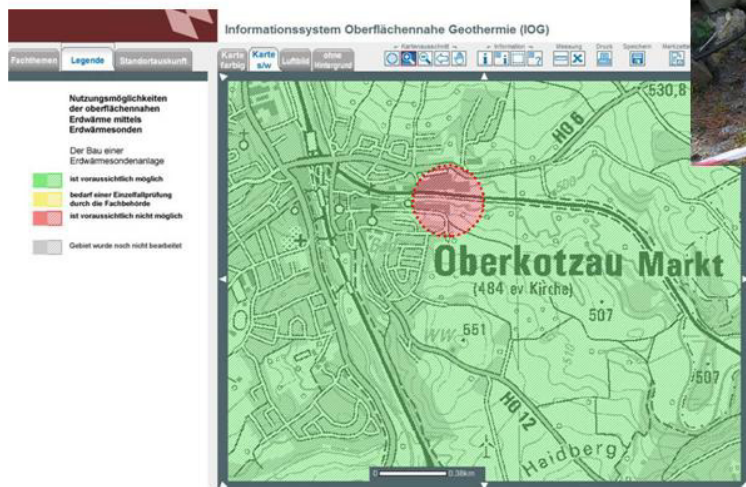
Informationssystem Oberflächennahe Geothermie (IOG)

Fachthemen | Legende | Standortauskunft

Karte farbig | Karte s/w | Luftbild | ohne Hintergrund

Kartenausschnitt | Information | Messung | Druck | Speichern | Merkzettel

Nutzungsmöglichkeiten der oberflächennahen Erdwärme mittels Erdwärmesonden

Der Bau einer Erdwärmesondenanlage

ist voraussichtlich möglich

bedarf einer Einzelfallprüfung durch die Fachbehörde

ist voraussichtlich nicht möglich

Gebiet wurde noch nicht bearbeitet

530,8

HO 6

Oberkotzau Markt

(484 ev. Kirche)

551

507

507

HO 12

Haidberg

0 0,38km